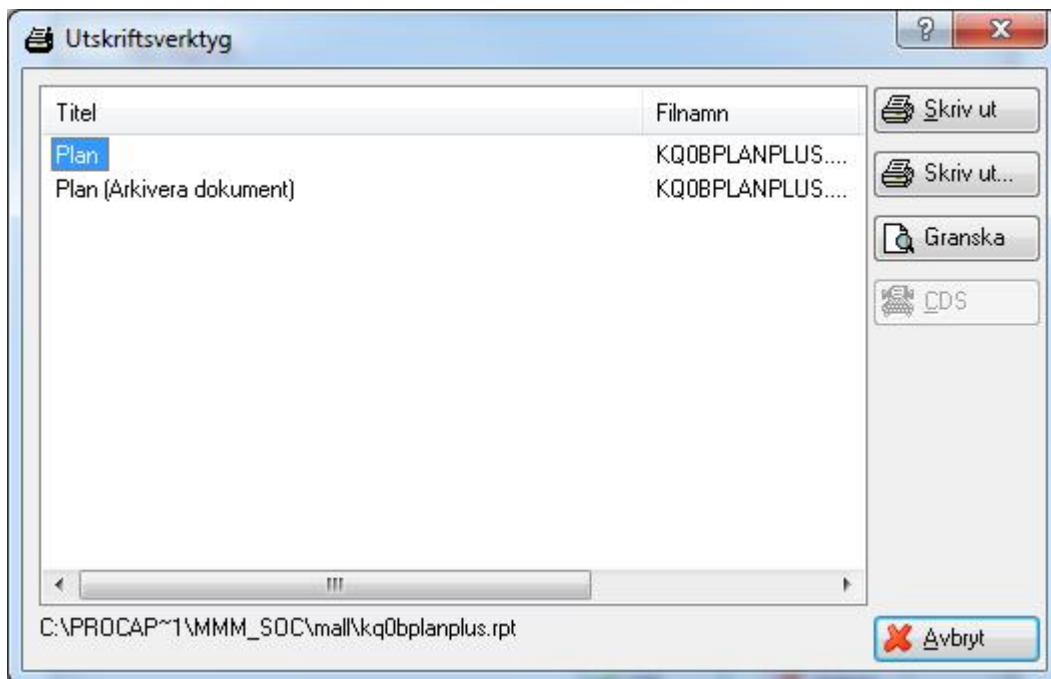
Utskriftsverktyg

?

X

| Titel | Filnamn |
|---|---|
| Plan | KQ0BPLANPLUS.... |
| Plan (Arkivera dokument) | KQ0BPLANPLUS.... |

Skriv ut

Skriv ut...

Granska

CDS

C:\PROCAP~1\MMM_SOC\mall\kq0bplanplus.rpt

Avbryt